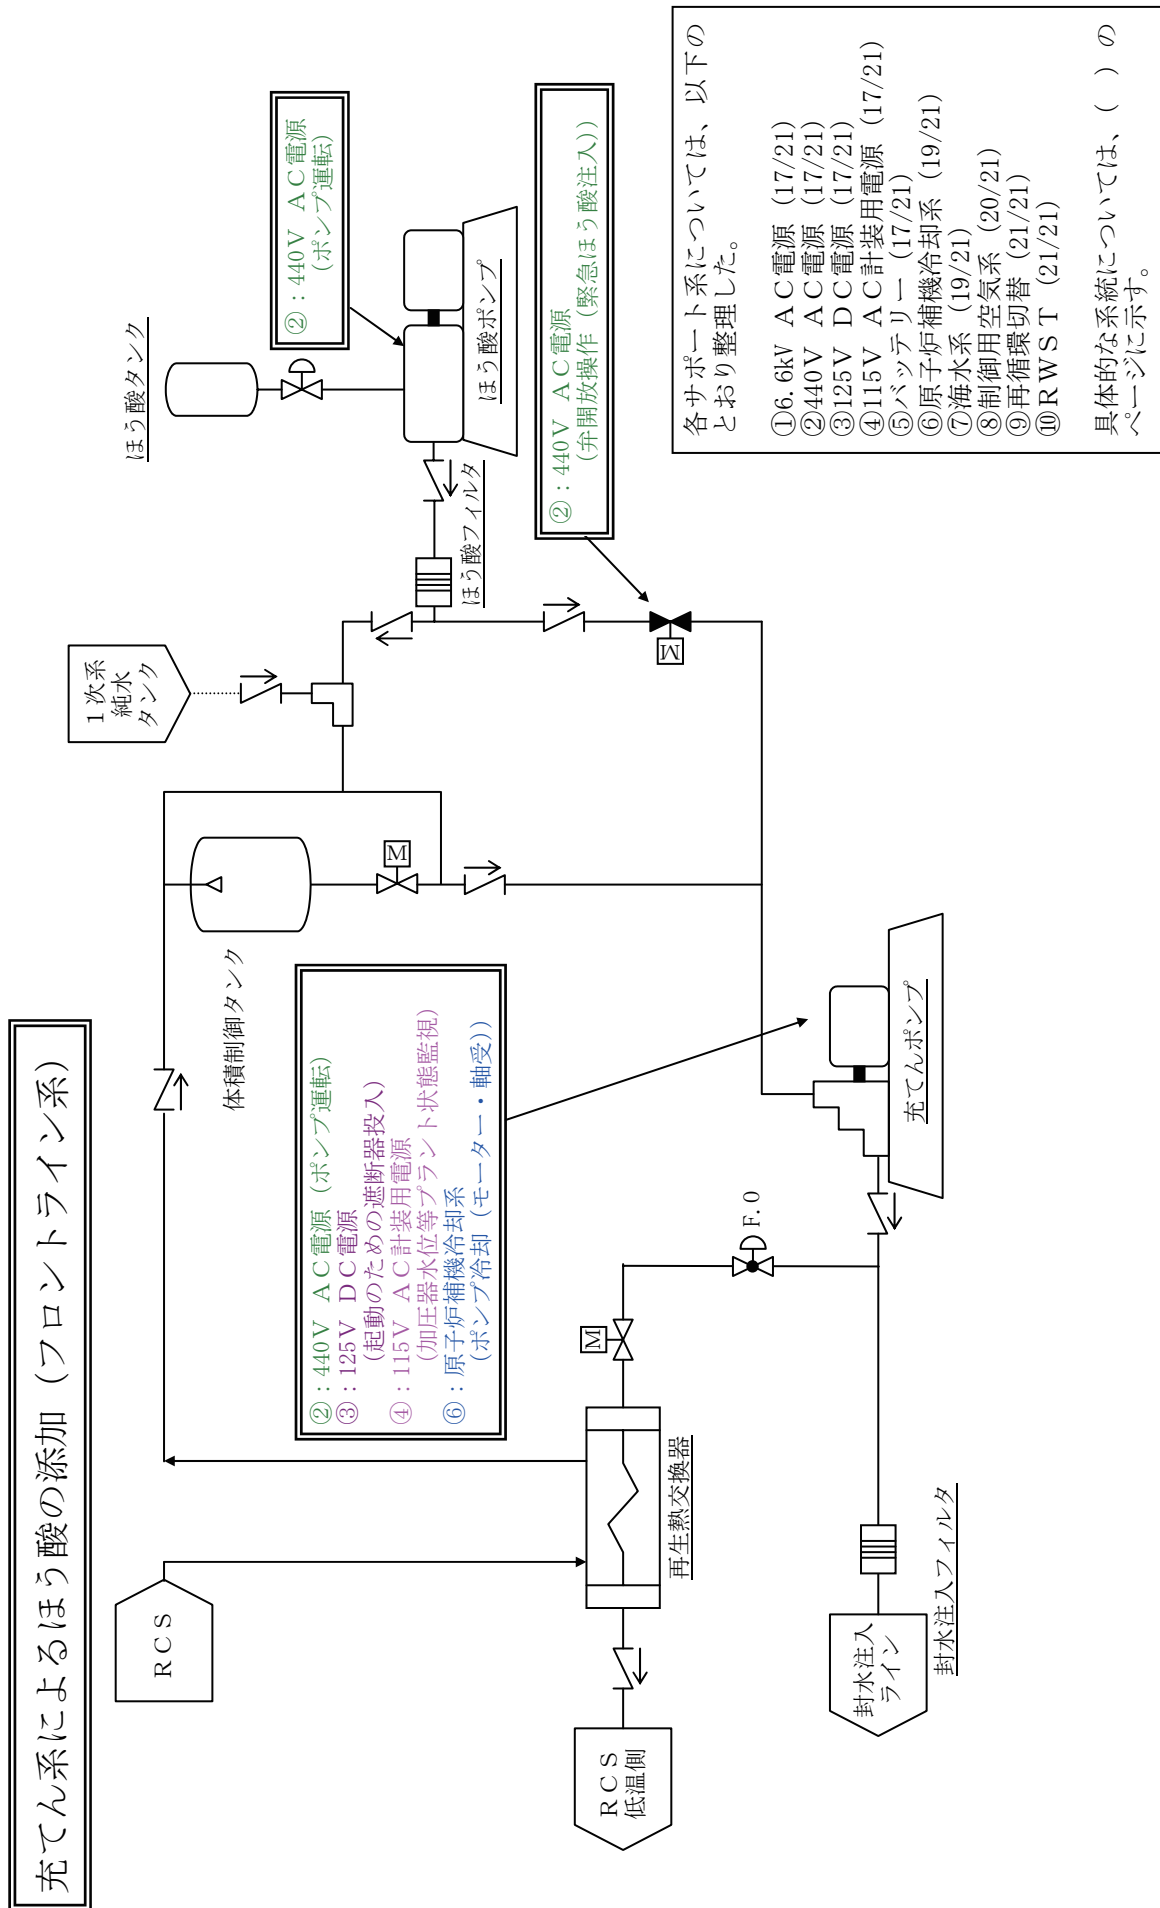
充てん系によるほう酸の添加（フロントライン系）

各サポート系については、以下のとおり整理した。

①6.6kV　ＡＣ電源（17/21）
②440V　ＡＣ電源（17/21）
③125V　ＤＣ電源（17/21）
④115V　ＡＣ計装用電源（17/21）
⑤バッテリー（17/21）
⑥原子炉補機冷却系（19/21）
⑦海水系（19/21）
⑧制御用空気系（20/21）
⑨再循環切替（21/21）
⑩ＲＷＳＴ（21/21）

具体的な系統については、（　）のページに示す。

ほう酸タンク

②：440V　ＡＣ電源
（ポンプ運転）

ほう酸ポンプ

②：440V　ＡＣ電源
（弁開放操作（緊急ほう酸注入））

ほう酸フィルタ

M

1次系純水タンク

M

体積制御タンク

②：440V　ＡＣ電源（ポンプ運転）
③：125V　ＤＣ電源
（起動のための遮断器投入）
④：115V　ＡＣ計装用電源
（加圧器水位等プラント状態監視）
⑥：原子炉補機冷却系
（ポンプ冷却（モーター・軸受））

充てんポンプ

F.O

M

再生熱交換器

ＲＣＳ

ＲＣＳ
低温側

封水注入
ライン

封水注入フィルタ